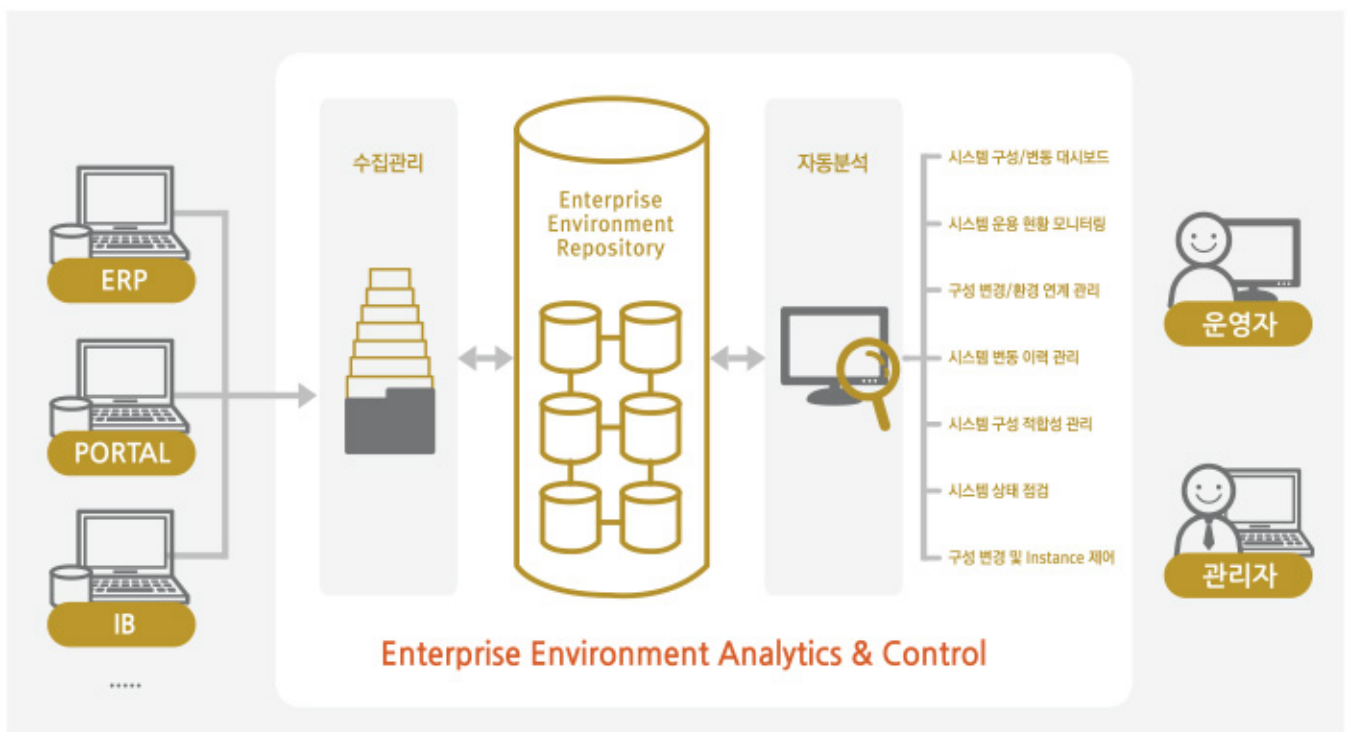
ERP

PORTAL

IB

......

수집관리

Enterprise Environment Repository

자동분석

시스템 구성/변동 대시보드

시스템 운용 현황 모니터링

구성 변경/환경 연계 관리

시스템 변동 이력 관리

시스템 구성 적합성 관리

시스템 상태 점검

구성 변경 및 Instance 제어

운영자

관리자

Enterprise Environment Analytics & Control